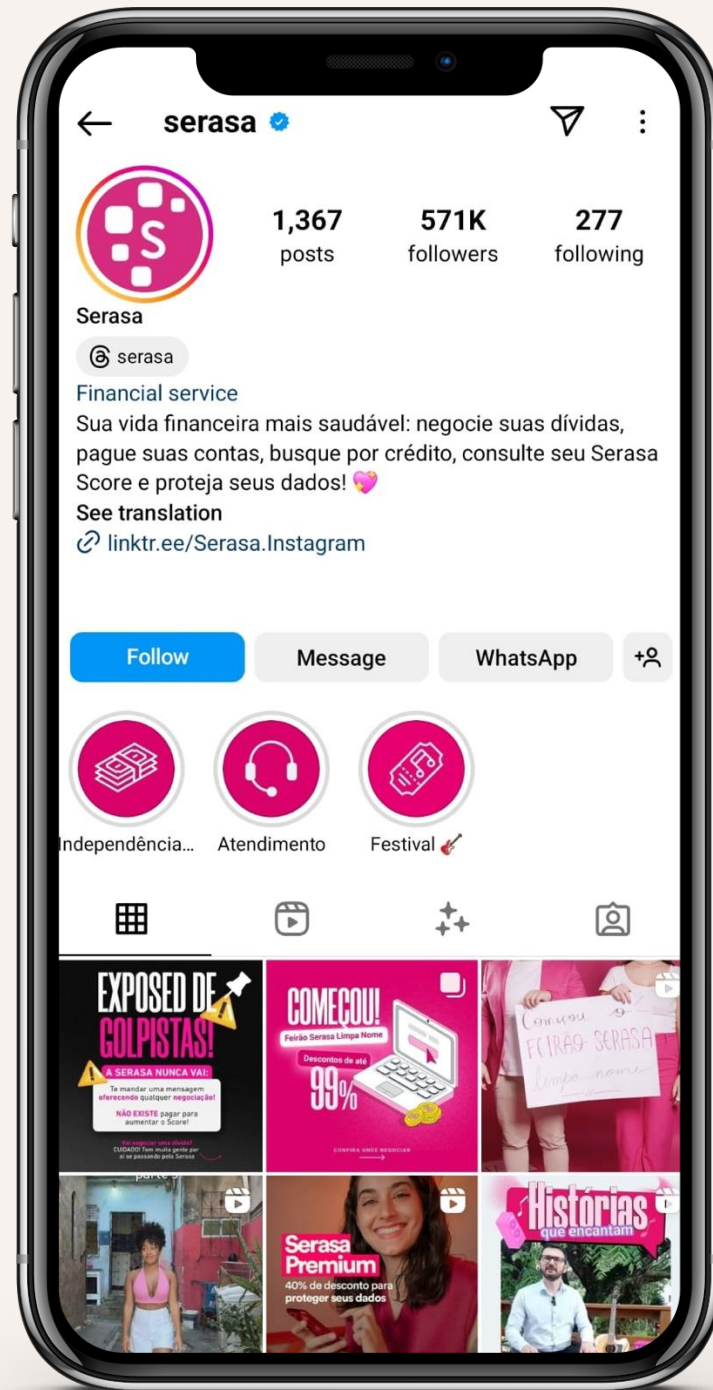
serasa

1,367 posts
571K followers
277 following

Serasa
serasa
Financial service
Sua vida financeira mais saudável: negocie suas dívidas, pague suas contas, busque por crédito, consulte seu Serasa Score e proteja seus dados! 💖
See translation
linktr.ee/Serasa.Instagram

Follow
Message
WhatsApp

Independência...
Atendimento
Festival 🎸

EXPOSED DE GOLPISTAS!
A SERASA NUNCA VAI:
Te mandar uma mensagem oferecendo qualquer negociação!
NÃO EXISTE pagar para aumentar o Score!
Vai negociar uma dívida? CUIDADO! Tem muita gente por aí se passando pela Serasa

COMEÇOU!
Feirão Serasa Limpa Nome
Descontos de até
99%
CONFIRA ONDE NEGOCIAR

Começou o FEIRÃO SERASA limpa nome

Serasa Premium
40% de desconto para proteger seus dados

Histórias que encantam